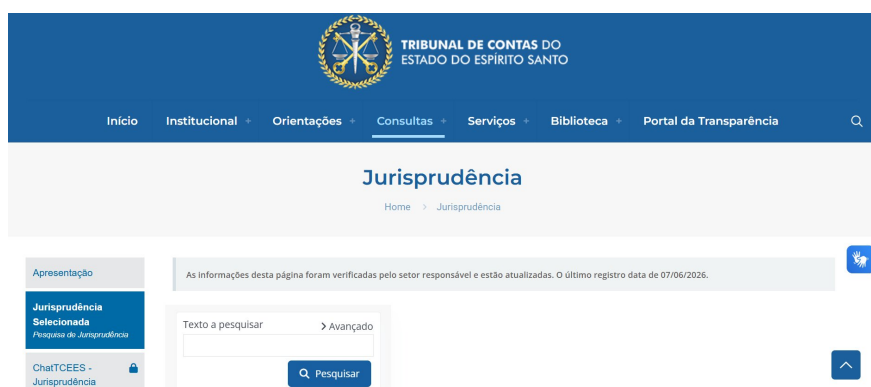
TRIBUNAL DE CONTAS DO ESTADO DO ESPÍRITO SANTO

Início
Institucional +
Orientações +
Consultas +
Serviços +
Biblioteca +
Portal da Transparência

Jurisprudência

Home > Jurisprudência

Apresentação

Jurisprudência Selecionada
Pesquisa de Jurisprudência

ChatTCEES - Jurisprudência

As informações desta página foram verificadas pelo setor responsável e estão atualizadas. O último registro data de 07/06/2026.

Texto a pesquisar
> Avançado

Pesquisar